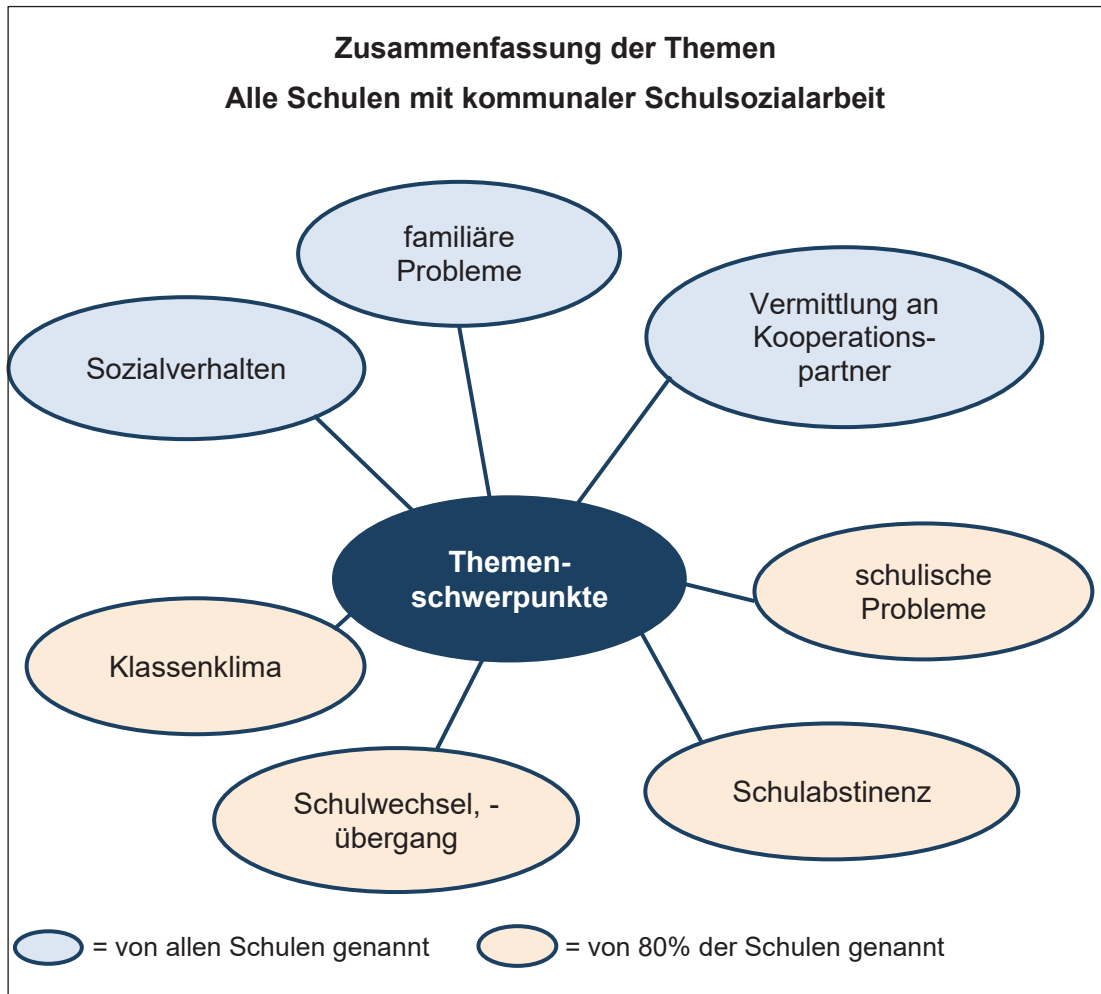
Zusammenfassung der Themen
Alle Schulen mit kommunaler Schulsozialarbeit

familiäre Probleme

Sozialverhalten

Vermittlung an Kooperations-partner

Themen-schwerpunkte

schulische Probleme

Klassenklima

Schulabstinenz

Schulwechsel, -übergang

= von allen Schulen genannt

= von 80% der Schulen genannt